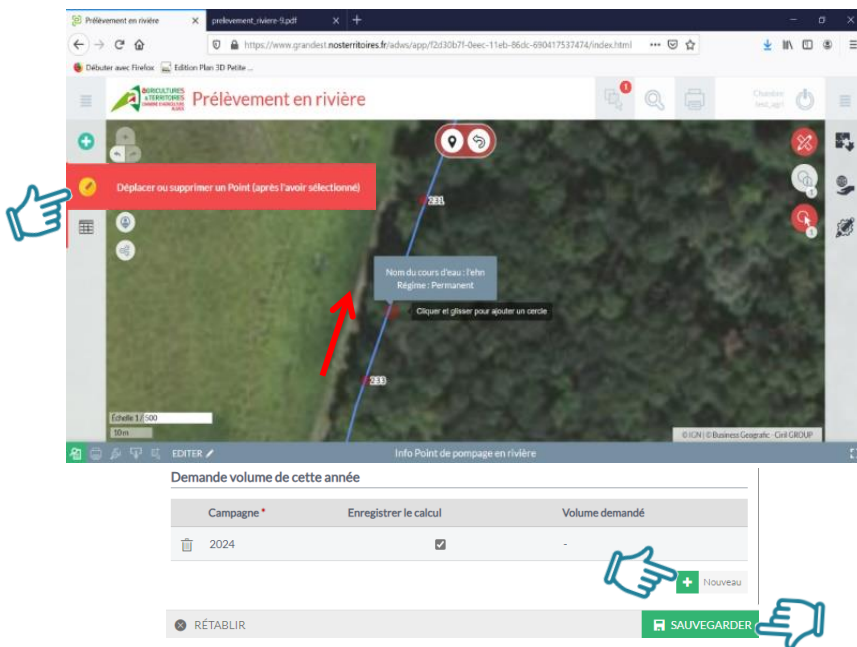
Prélèvement en rivière
prelevement_riviere-9.pdf
https://www.grandest.nosterritoires.fr/adws/app/f2d30b7f-0eec-11eb-86dc-690417537474/index.html
Débuter avec Firefox
Edition Plan 3D Petite ...

AGRICULTURES & TERRITOIRES CHAMBRE D'AGRICULTURE
Prélèvement en rivière
Chambre test_agri

Déplacer ou supprimer un Point (après l'avoir sélectionné)

231
Nom du cours d'eau : l'ehn
Régime : Permanent
Cliquer et glisser pour ajouter un cercle
233
Echelle 1/ 500
10m
© IGN | © Business Geografic - Ciril GROUP

EDITER
Info Point de pompage en rivière

Demande volume de cette année

| | Campagne * | Enregistrer le calcul | Volume demandé |
|---|---|---|---|
| | 2024 | ☑ | - |

Nouveau

RÉTABLIR
SAUVEGARDER